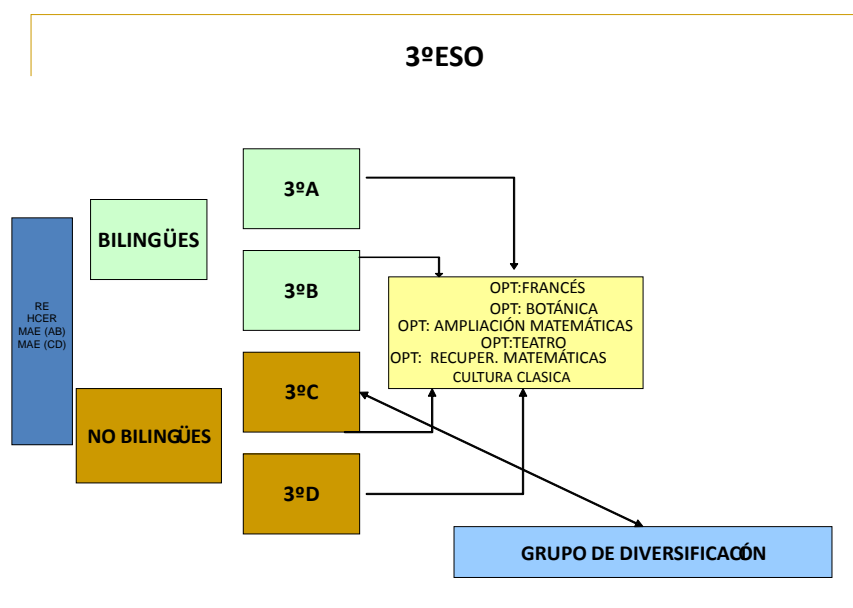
3ºESO

RE
HCER
MAE (AB)
MAE (CD)

BILINGÜES

NO BILINGÜES

3ºA

3ºB

3ºC

3ºD

OPT:FRANCÉS
OPT: BOTÁNICA
OPT: AMPLIACIÓN MATEMÁTICAS
OPT:TEATRO
OPT: RECUPER. MATEMÁTICAS
CULTURA CLASICA

GRUPO DE DIVERSIFICACÓN